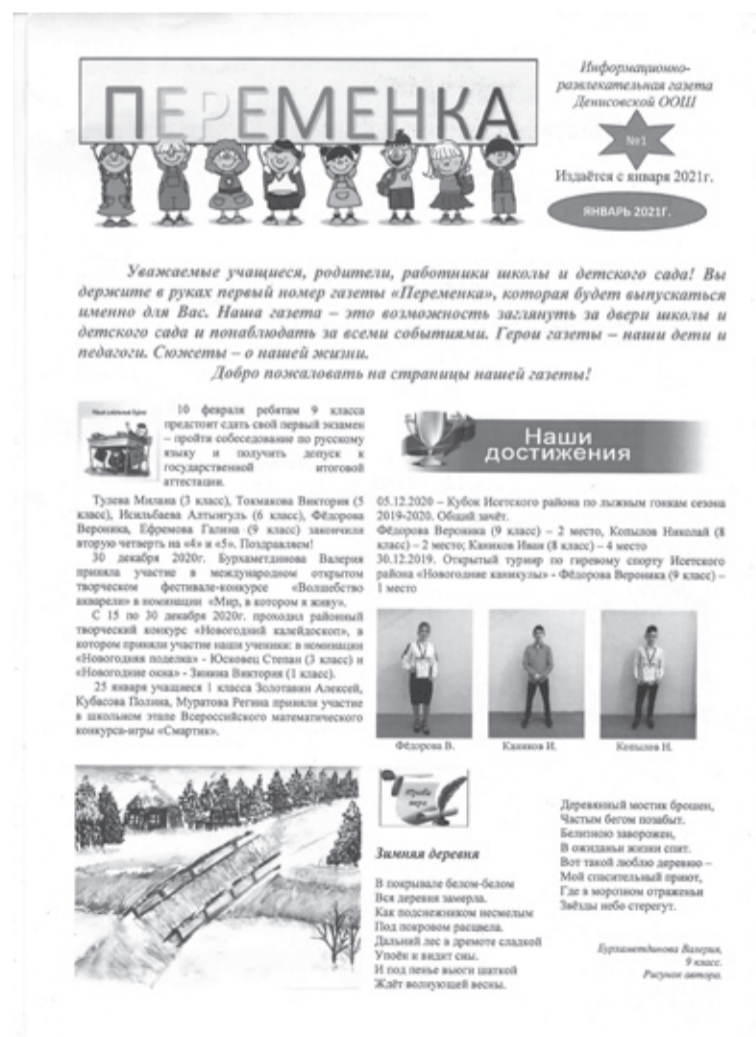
ПЕРЕМЕНКА

Информационно-развлекательная газета Денисовской ООШ

№1

Издаётся с января 2021г.

ЯНВАРЬ 2021Г.

Уважаемые учащиеся, родители, работники школы и детского сада! Вы держите в руках первый номер газеты «Переменка», которая будет выпускаться именно для Вас. Наша газета – это возможность заглянуть за двери школы и детского сада и понаблюдать за всеми событиями. Герои газеты – наши дети и педагоги. Сюжеты – о нашей жизни.
Добро пожаловать на страницы нашей газеты!

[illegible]

10 февраля ребятам 9 класса предстоит сдать свой первый экзамен – пройти собеседование по русскому языку и получить допуск к государственной итоговой аттестации.

Тузева Милана (3 класс), Токмакова Виктория (5 класс), Исильбаева Алтынгуль (6 класс), Фёдорова Вероника, Ефремова Галина (9 класс) закончили вторую четверть на «4» и «5». Поздравляем!

30 декабря 2020г. Бурхаметдинова Валерия приняла участие в международном открытом творческом фестивале-конкурсе «Волшебство акварели» в номинации «Мир, в котором я живу».

С 15 по 30 декабря 2020г. проходил районный творческий конкурс «Новогодний калейдоскоп», в котором приняли участие наши ученики: в номинации «Новогодняя поделка» - Юсковец Степан (3 класс) и «Новогодние окна» - Зинина Виктория (1 класс).

25 января учащиеся 1 класса Золотавин Алексей, Кубасова Полина, Муратова Регина приняли участие в школьном этапе Всероссийского математического конкурса-игры «Смартик».

Наши достижения

05.12.2020 – Кубок Исетского района по лыжным гонкам сезона 2019-2020. Общий зачёт.
Фёдорова Вероника (9 класс) – 2 место, Копылов Николай (8 класс) – 2 место; Каников Иван (8 класс) – 4 место
30.12.2019. Открытый турнир по гиревому спорту Исетского района «Новогодние каникулы» - Фёдорова Вероника (9 класс) – 1 место

Фёдорова В.
Каников И.
Копылов Н.

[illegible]

Зимняя деревня

В покрывале белом-белом
Вся деревня замерла.
Как подснежником несмелым
Под покровом расцвела.
Дальний лес в дремоте сладкой
Упоён и видит сны.
И под пенье вьюги шаткой
Ждёт волнующей весны.

Деревянный мостик брошен,
Частым бегом позабыт.
Белизною заворожен,
В ожиданьи жизни спит.
Вот такой люблю деревню –
Мой спасительный приют,
Где в морозном отраженьи
Звёзды небо стерегут.

Бурхаметдинова Валерия,
9 класс.
Рисунок автора.